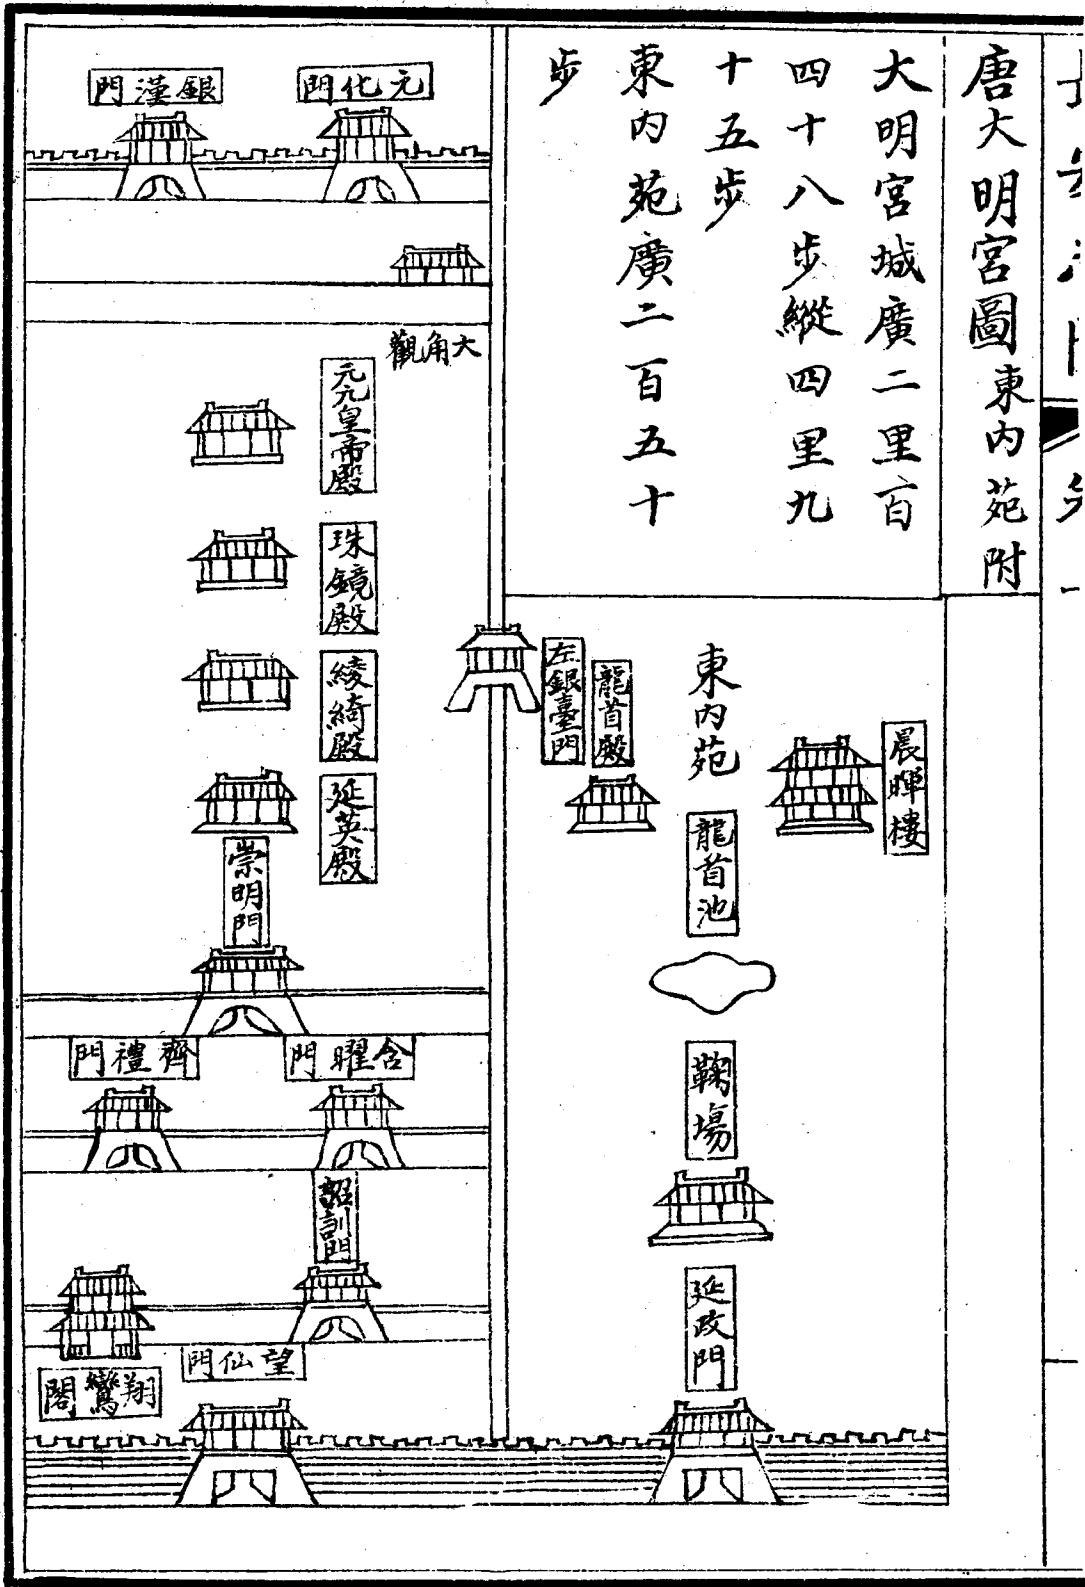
唐大明宮圖東內苑附

大明宮城廣二里百四十八步縱四里九十五步

東內苑廣二百五十步

銀漢門

元化門

大角觀

元元皇帝殿

珠鏡殿

綾綺殿

延英殿

崇明門

左銀臺門

龍首殿

東內苑

晨暉樓

龍首池

鞠場

齊禮門

含耀門

韶訓門

延政門

望仙門

翔鸞閣